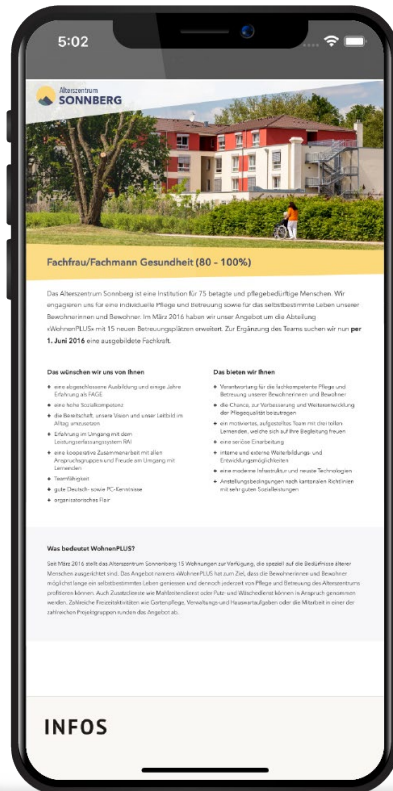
5:02

Alterszentrum
SONNBERG

Fachfrau/Fachmann Gesundheit (80 - 100%)

Das Alterszentrum Sonnberg ist eine Institution für 75 betagte und pflegebedürftige Menschen. Wir engagieren uns für eine individuelle Pflege und Betreuung sowie für das selbstbestimmte Leben unserer Bewohnerinnen und Bewohner. Im März 2016 haben wir unser Angebot um die Abteilung «WohnenPLUS» mit 15 neuen Betreuungsplätzen erweitert. Zur Ergänzung des Teams suchen wir nun **per 1. Juni 2016** eine ausgebildete Fachkraft.

Das wünschen wir uns von Ihnen

- eine abgeschlossene Ausbildung und einige Jahre Erfahrung als FAGE
- eine hohe Sozialkompetenz
- die Bereitschaft, unser Wesen und unser Leitbild im Alltag umzusetzen
- Erfahrung im Umgang mit dem Leistungserfassungssystem RAI
- eine kooperative Zusammenarbeit mit allen Anspruchsgruppen und Freude am Umgang mit Lernenden
- Teamfähigkeit
- gute Deutsch- sowie PC-Kenntnisse
- organisatorisches Flair

Das bieten wir Ihnen

- Verantwortung für die fachkompetente Pflege und Betreuung unserer Bewohnerinnen und Bewohner
- die Chance, zur Verbesserung und Weiterentwicklung der Pflegequalität beizutragen
- ein motiviertes, aufgestelltes Team mit vielen Lernenden, welche sich auf Ihre Begleitung freuen
- eine seriöse Einarbeitung
- interne und externe Weiterbildungs- und Entwicklungsmöglichkeiten
- eine moderne Infrastruktur und neuste Technologien
- Anstellungsbedingungen nach kantonalen Richtlinien mit sehr guten Sozialleistungen

Was bedeutet WohnenPLUS?

Seit März 2016 stellt das Alterszentrum Sonnberg 15 Wohnungen zur Verfügung, die speziell auf die Bedürfnisse älterer Menschen ausgerichtet sind. Das Angebot namens «WohnenPLUS» hat zum Ziel, dass die Bewohnerinnen und Bewohner möglichst lange ein selbstbestimmtes Leben geniessen und dennoch jederzeit von Pflege und Betreuung des Alterszentrums profitieren können. Auch Zusatzdienste wie Mahlzeitendienst oder Putz- und Wäschedienst können in Anspruch genommen werden. Zahlreiche Freizeitaktivitäten wie Gartenpflege, Verwaltungs- und Hausarbeitsaufgaben oder die Mitarbeit in einer der zahlreichen Projektgruppen runden das Angebot ab.

INFOS